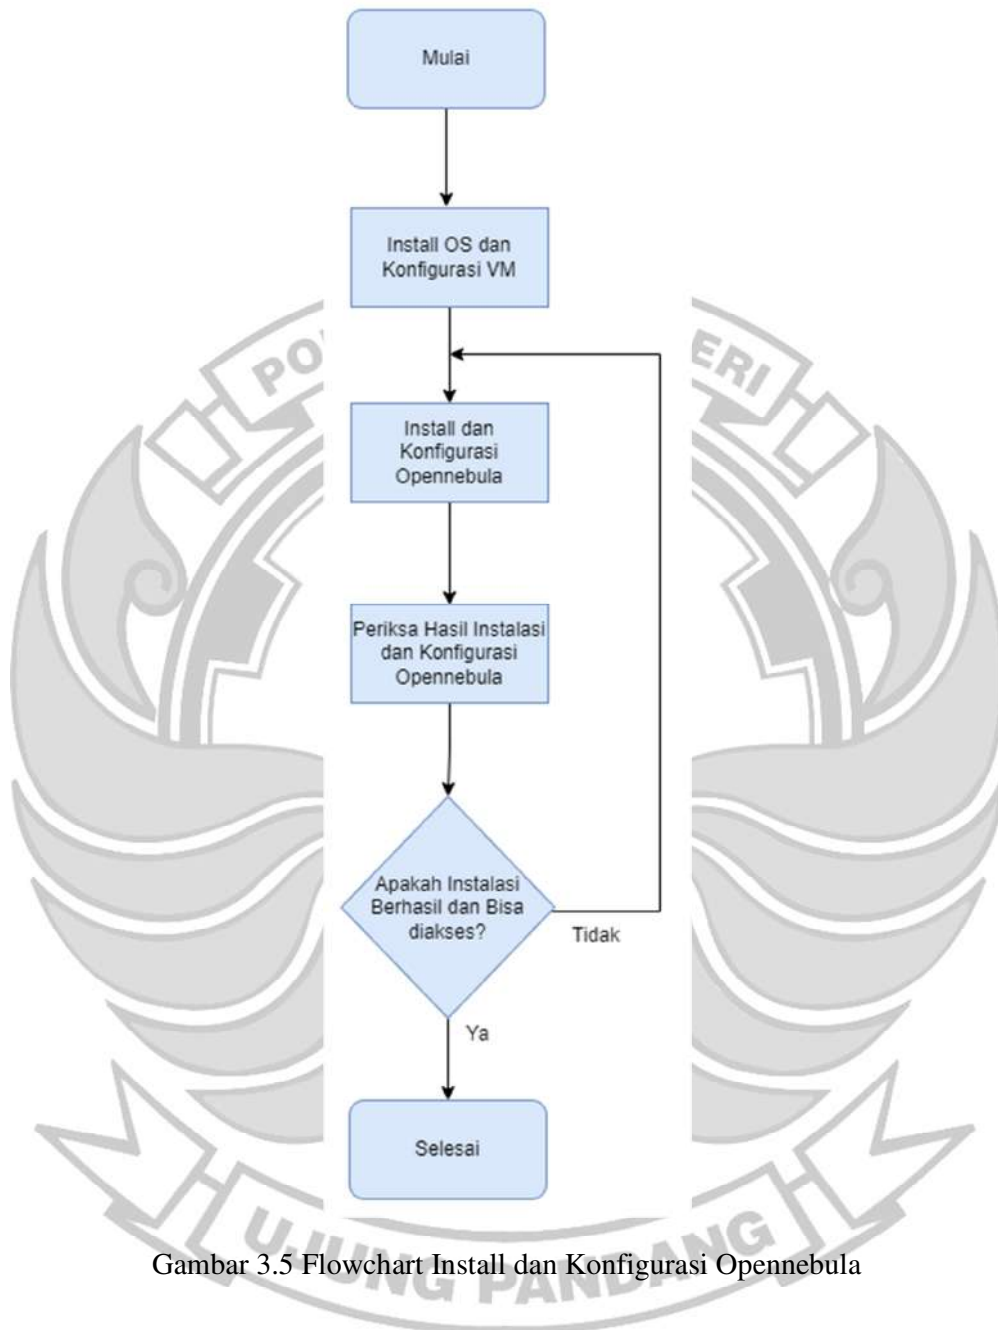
Mulai

Install OS dan Konfigurasi VM

Install dan Konfigurasi Opennebula

Periksa Hasil Instalasi dan Konfigurasi Opennebula

Apakah Instalasi Berhasil dan Bisa diakses?

Tidak

Ya

Selesai

PO ERI

UJUNG PANDANG

Gambar 3.5 Flowchart Install dan Konfigurasi Opennebula